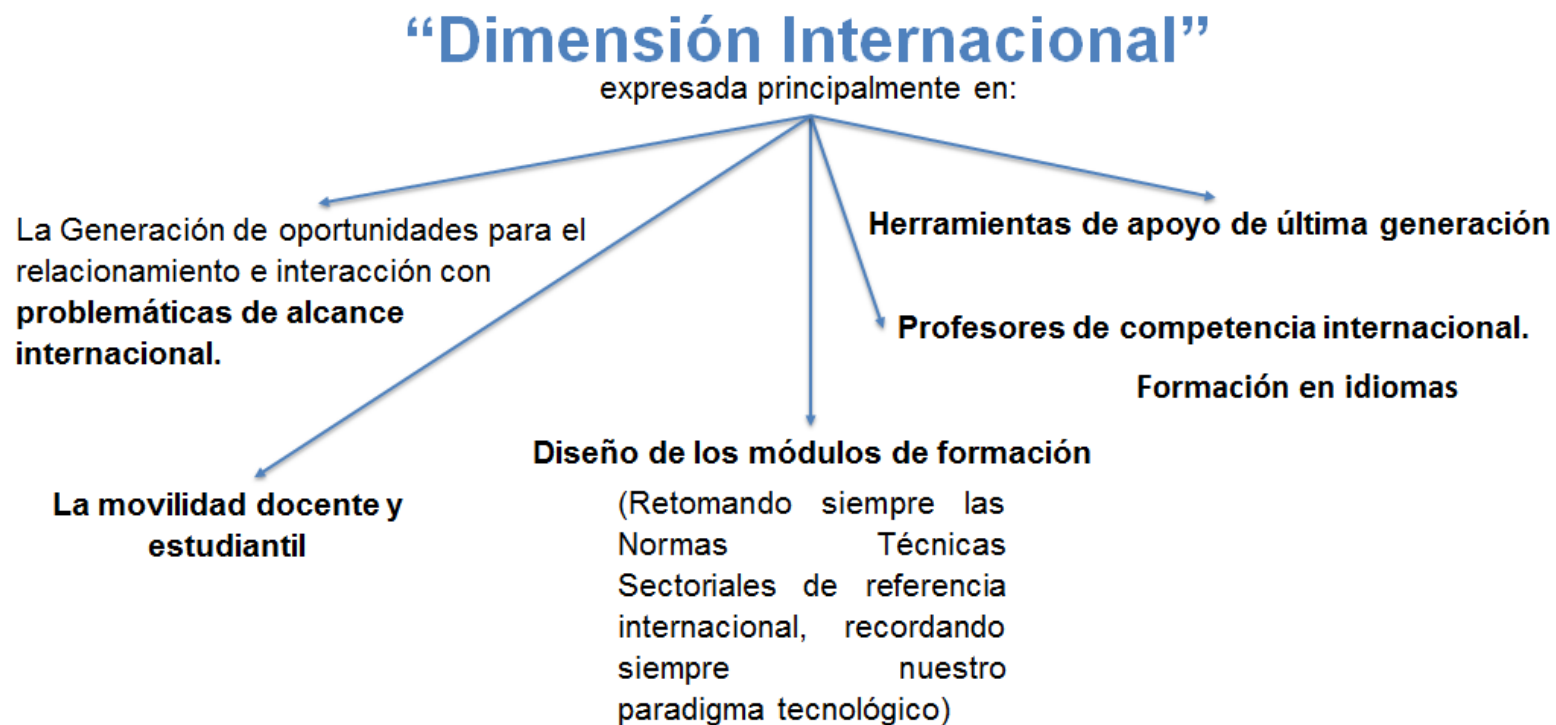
“Dimensión Internacional”
expresada principalmente en:

La Generación de oportunidades para el relacionamiento e interacción con **problemáticas de alcance internacional.**

**Herramientas de apoyo de última generación**

**Profesores de competencia internacional.**

**Formación en idiomas**

**La movilidad docente y estudiantil**

**Diseño de los módulos de formación**

(Retomando siempre las Normas Técnicas Sectoriales de referencia internacional, recordando siempre nuestro paradigma tecnológico)